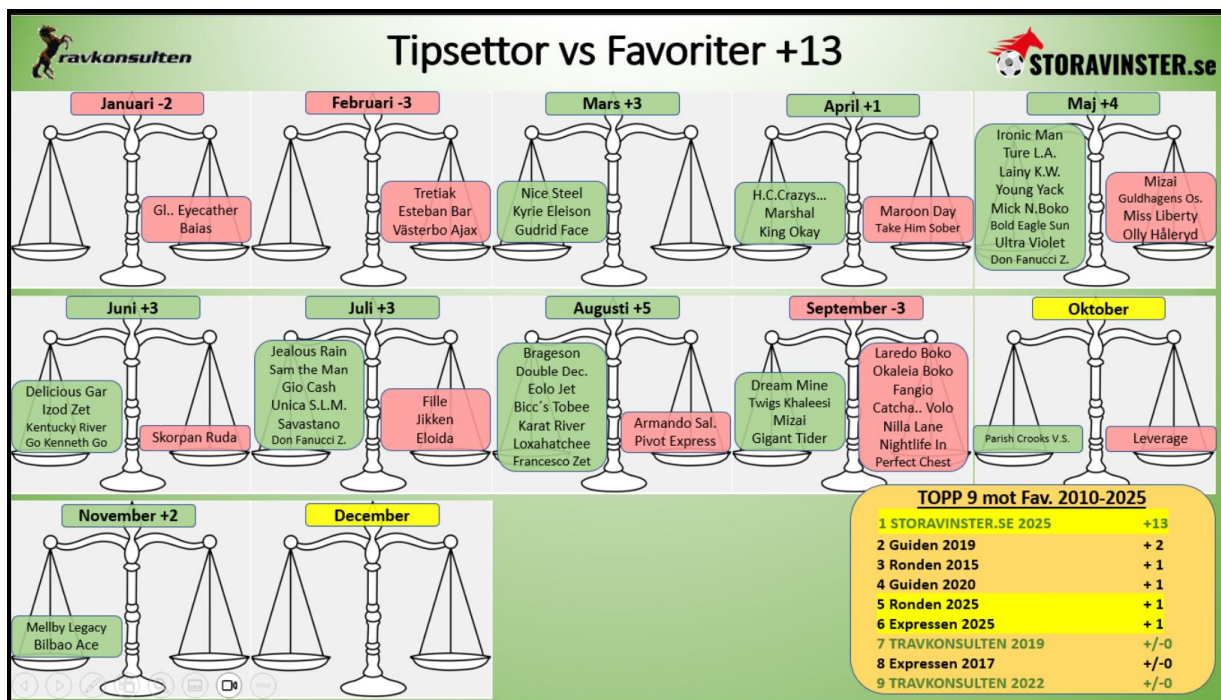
ravkonsulten

Tipsettor vs Favoriter +13

STORAVINSTER.se

Januari -2
Gl.. Eyecather
Baias

Februari -3
Tretiak
Esteban Bar
Västerbo Ajax

Mars +3
Nice Steel
Kyrie Eleison
Gudrid Face

April +1
H.C.Crazys...
Marshal
King Okay
Maroon Day
Take Him Sober

Maj +4
Ironic Man
Ture L.A.
Lainy K.W.
Young Yack
Mick N.Boko
Bold Eagle Sun
Ultra Violet
Don Fanucci Z.
Mizai
Guldhagens Os.
Miss Liberty
Olly Håleryd

Juni +3
Delicious Gar
Izod Zet
Kentucky River
Go Kenneth Go
Skorpan Ruda

Juli +3
Jealous Rain
Sam the Man
Gio Cash
Unica S.L.M.
Savastano
Don Fanucci Z.
Fille
Jikken
Eloida

Augusti +5
Brageson
Double Dec.
Eolo Jet
Bicc´s Tobee
Karat River
Loxahatchee
Francesco Zet
Armando Sal.
Pivot Express

September -3
Dream Mine
Twigs Khaleesi
Mizai
Gigant Tider
Laredo Boko
Okaleia Boko
Fangio
Catcha.. Volo
Nilla Lane
Nightlife In
Perfect Chest

Oktober
Parish Crooks V.S.
Leverage

November +2
Mellby Legacy
Bilbao Ace

December

TOPP 9 mot Fav. 2010-2025
| 1 STORAVINSTER.SE 2025 | +13 |
|---|---|
| 2 Guiden 2019 | + 2 |
| 3 Ronden 2015 | + 1 |
| 4 Guiden 2020 | + 1 |
| 5 Ronden 2025 | + 1 |
| 6 Expressen 2025 | + 1 |
| 7 TRAVKONSULTEN 2019 | +/-0 |
| 8 Expressen 2017 | +/-0 |
| 9 TRAVKONSULTEN 2022 | +/-0 |